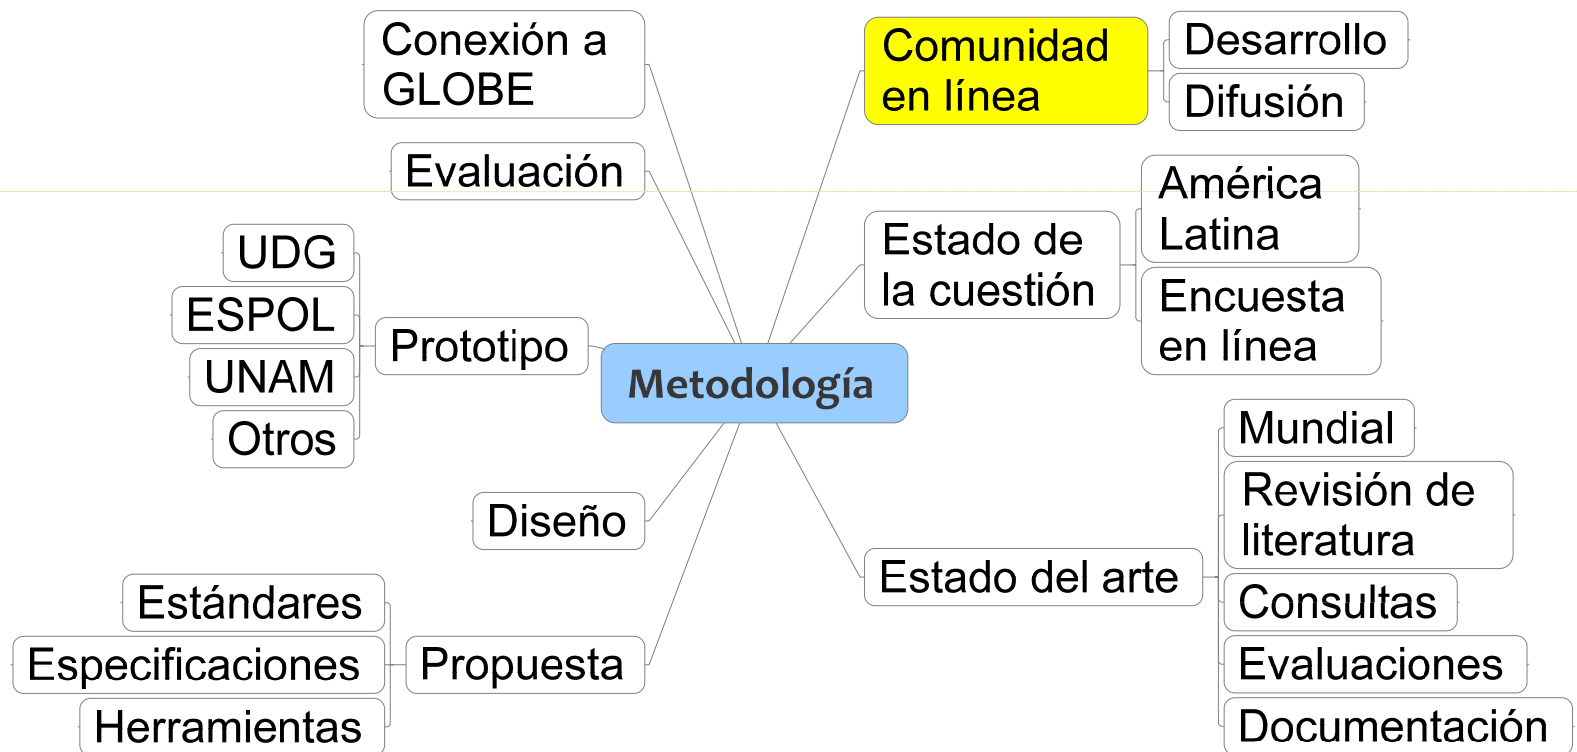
Conexión a GLOBE

Evaluación

UDG
ESPOL
UNAM
Otros

Prototipo

Metodología

Diseño

Estándares
Especificaciones
Herramientas

Propuesta

Comunidad en línea

Desarrollo
Difusión

Estado de la cuestión

América Latina
Encuesta en línea

Estado del arte

Mundial
Revisión de literatura
Consultas
Evaluaciones
Documentación